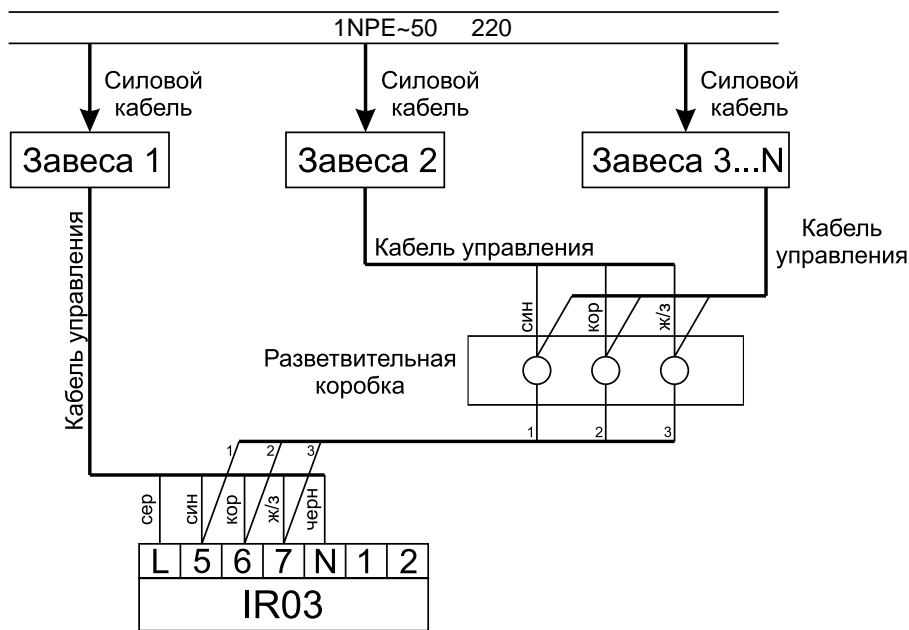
1NPE~50 220

Силовой кабель

Силовой кабель

Силовой кабель

Завеса 1

Завеса 2

Завеса 3...N

Кабель управления

Кабель управления

Кабель управления

син

кор

ж/з

Разветвительная коробка

1

2

3

1

2

3

сер

син

кор

ж/з

черн

L 5 6 7 N 1 2

IR03